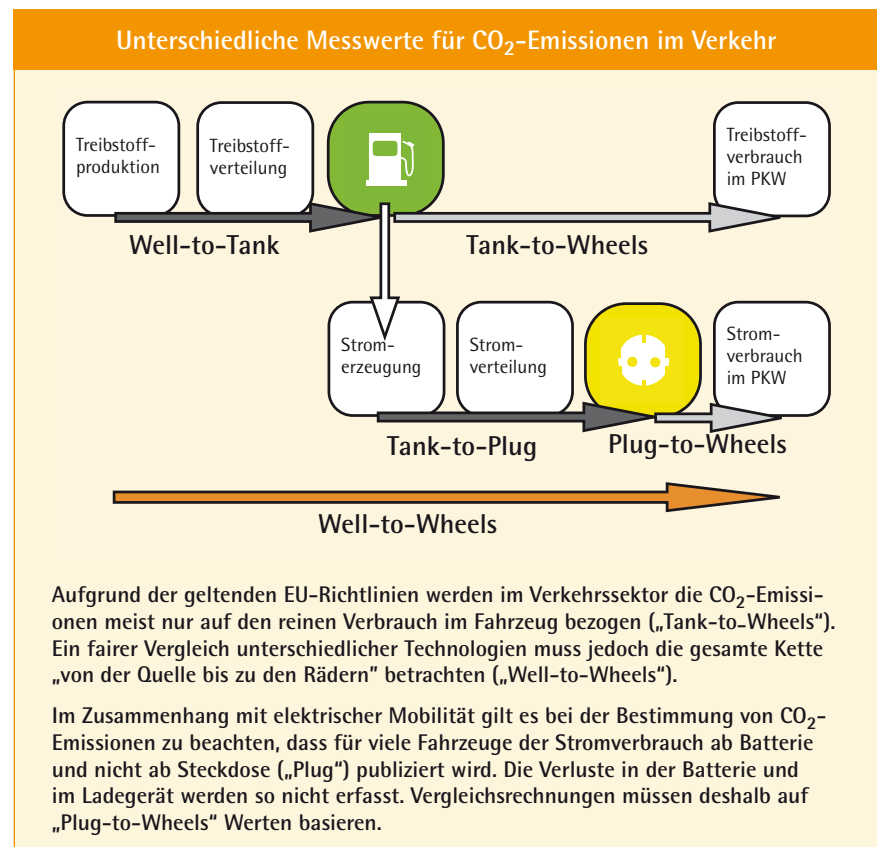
Unterschiedliche Messwerte für $CO_2$-Emissionen im Verkehr

Treibstoffproduktion

Treibstoffverteilung

Treibstoffverbrauch im PKW

Well-to-Tank

Tank-to-Wheels

Stromerzeugung

Stromverteilung

Stromverbrauch im PKW

Tank-to-Plug

Plug-to-Wheels

Well-to-Wheels

Aufgrund der geltenden EU-Richtlinien werden im Verkehrssektor die $CO_2$-Emissionen meist nur auf den reinen Verbrauch im Fahrzeug bezogen („Tank-to-Wheels"). Ein fairer Vergleich unterschiedlicher Technologien muss jedoch die gesamte Kette „von der Quelle bis zu den Rädern" betrachten („Well-to-Wheels").

Im Zusammenhang mit elektrischer Mobilität gilt es bei der Bestimmung von $CO_2$-Emissionen zu beachten, dass für viele Fahrzeuge der Stromverbrauch ab Batterie und nicht ab Steckdose („Plug") publiziert wird. Die Verluste in der Batterie und im Ladegerät werden so nicht erfasst. Vergleichsrechnungen müssen deshalb auf „Plug-to-Wheels" Werten basieren.